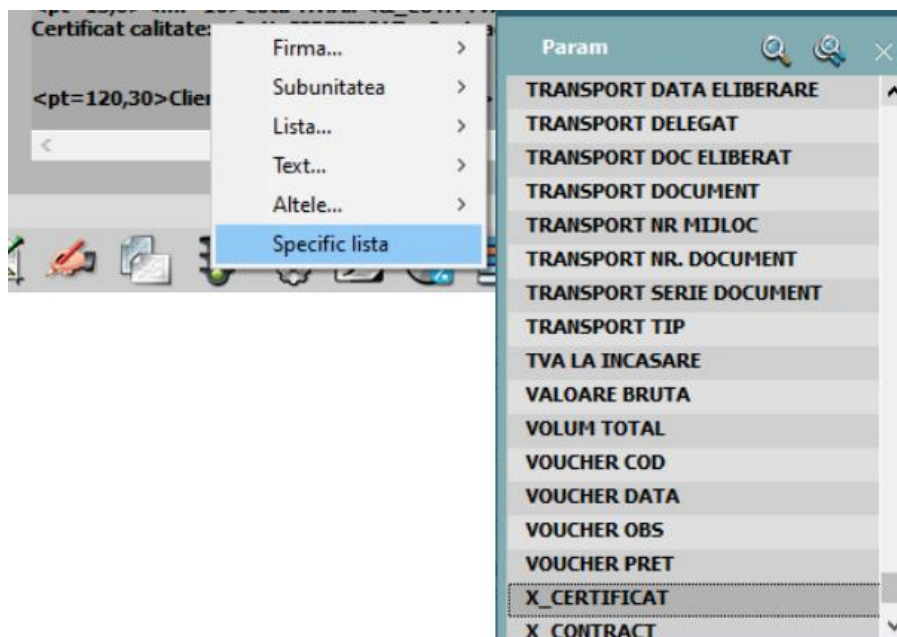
Certificat calitate: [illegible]

<pt=120,30>Clie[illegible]

<

Firma... >
Subunitatea >
Lista... >
Text... >
Altele... >
Specific lista

Param

TRANSPORT DATA ELIBERARE
TRANSPORT DELEGAT
TRANSPORT DOC ELIBERAT
TRANSPORT DOCUMENT
TRANSPORT NR MIJLOC
TRANSPORT NR. DOCUMENT
TRANSPORT SERIE DOCUMENT
TRANSPORT TIP
TVA LA INCASARE
VALOARE BRUTA
VOLUM TOTAL
VOUCHER COD
VOUCHER DATA
VOUCHER OBS
VOUCHER PRET
X_CERTIFICAT
X_CONTRACT